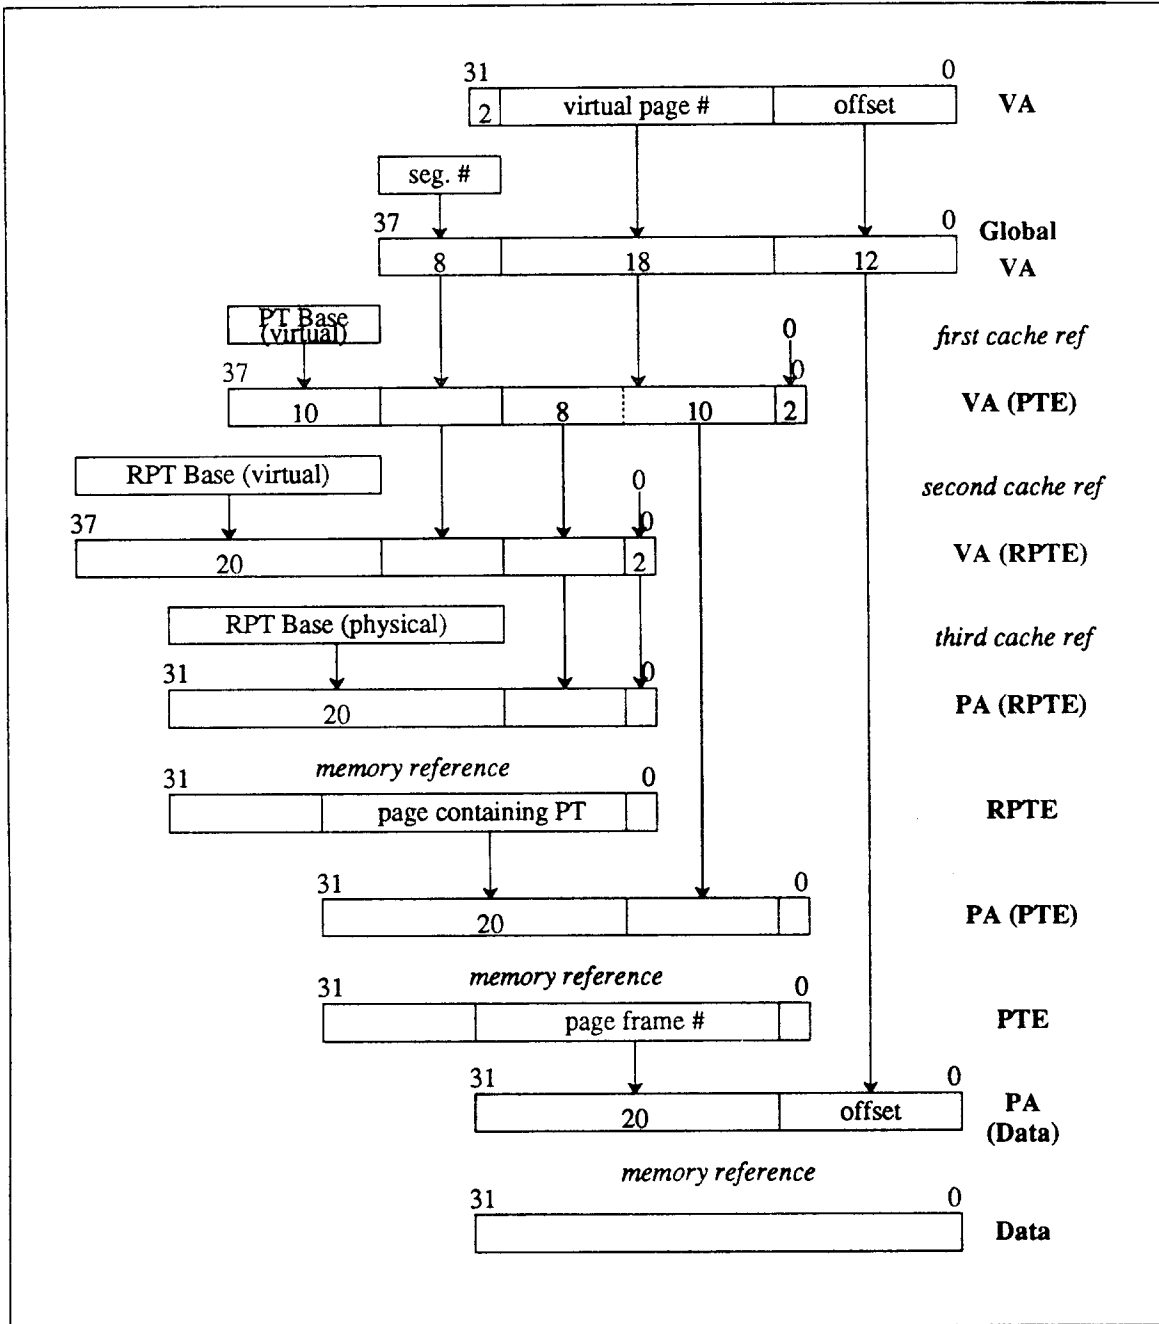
31 0
2 virtual page # offset VA

seg. #

37 0
8 18 12 Global VA

PT Base (virtual)
0
first cache ref
37 0
10 8 10 2 VA (PTE)

RPT Base (virtual)
second cache ref
0
37 0
20 2 VA (RPTE)

RPT Base (physical)
third cache ref
31 0
20 PA (RPTE)

memory reference
31 0
page containing PT RPTE

31 0
20 PA (PTE)

memory reference
31 0
page frame # PTE

31 0
20 offset PA (Data)

memory reference
31 0
Data